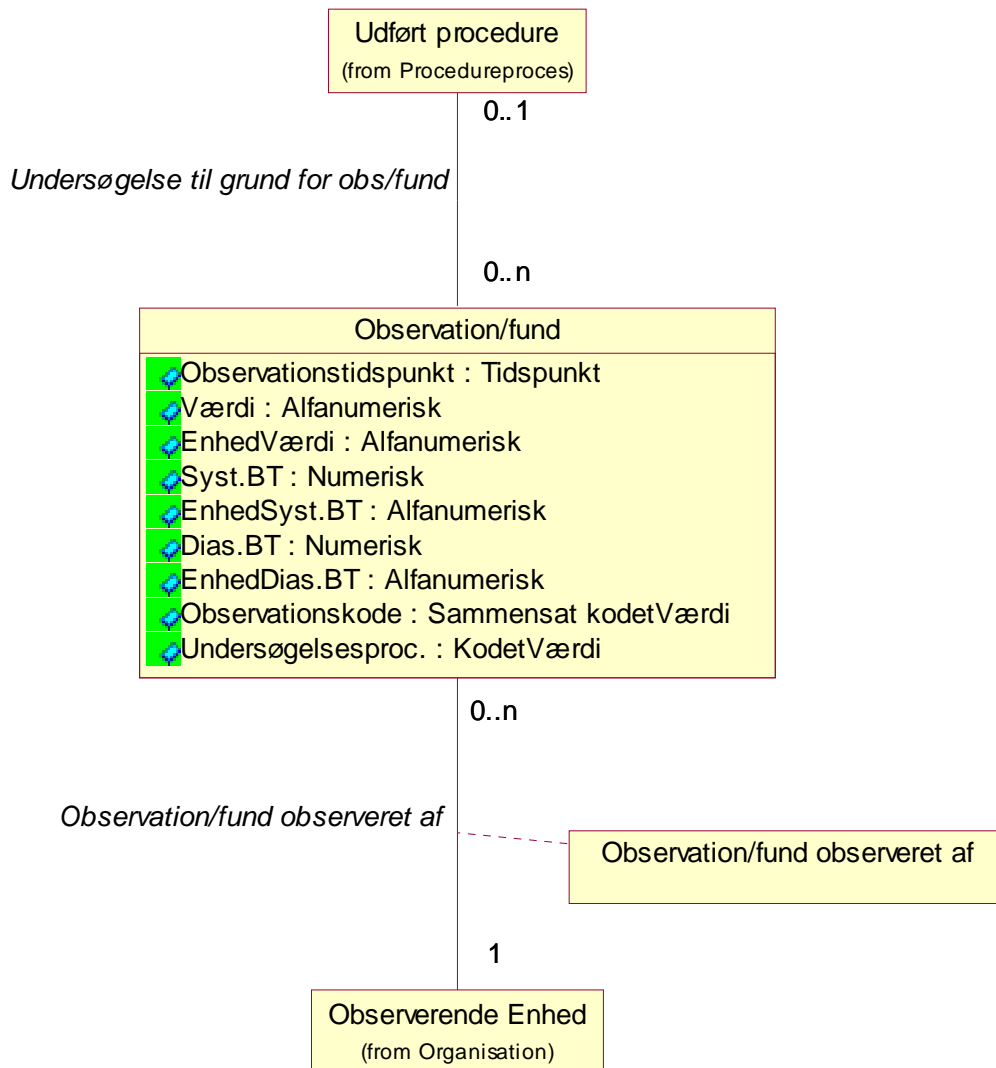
Udført procedure
(from Procedureproces)

0..1

Undersøgelse til grund for obs/fund

0..n

Observation/fund

Observationstidspunkt : Tidspunkt
Værdi : Alfanumerisk
EnhedVærdi : Alfanumerisk
Syst.BT : Numerisk
EnhedSyst.BT : Alfanumerisk
Dias.BT : Numerisk
EnhedDias.BT : Alfanumerisk
Observationskode : Sammensat kodetVærdi
Undersøgelsesproc. : KodetVærdi

0..n

Observation/fund observeret af

Observation/fund observeret af

1

Observerende Enhed
(from Organisation)